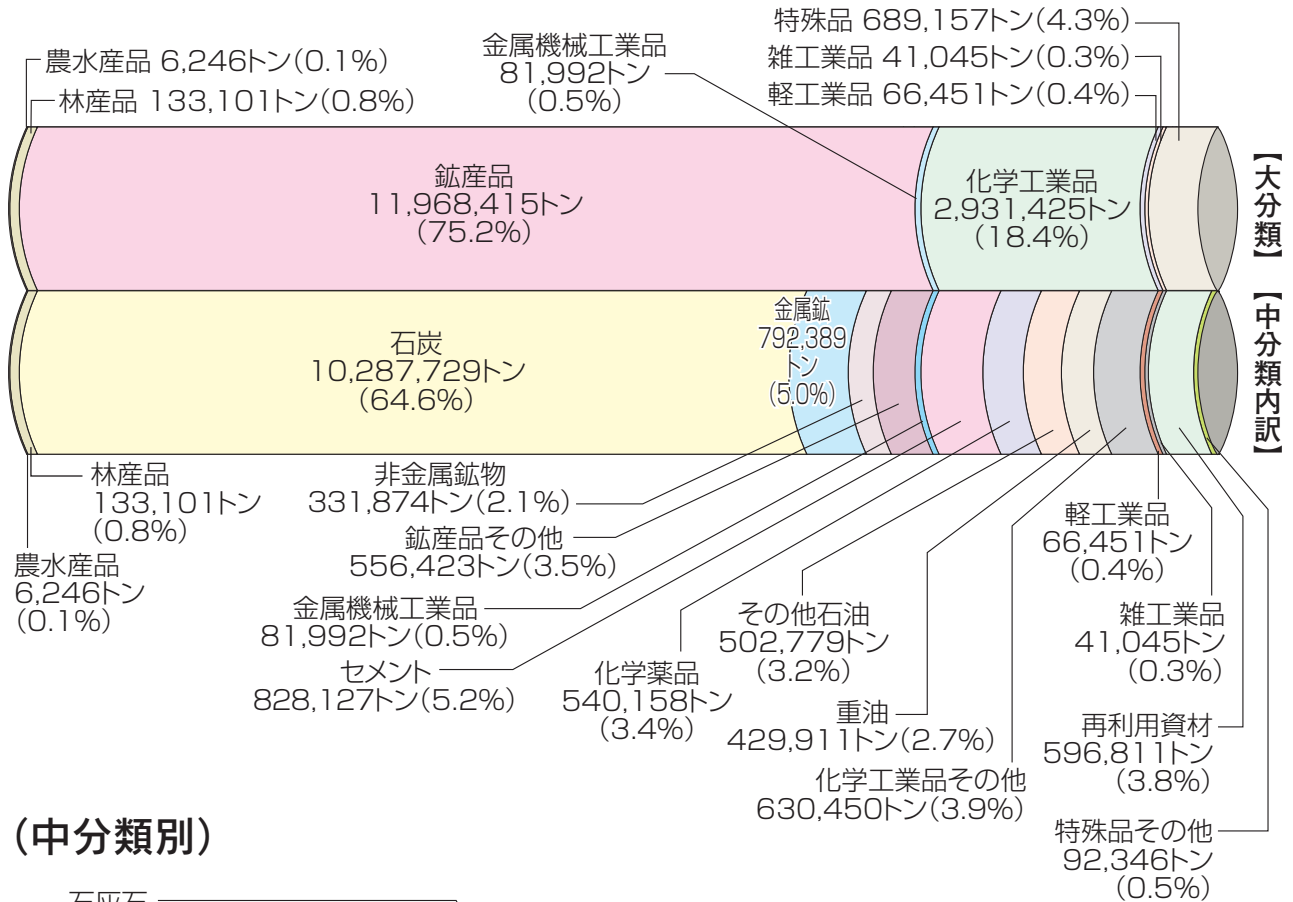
農水産品 6,246トン(0.1%)
林産品 133,101トン(0.8%)

金属機械工業品
81,992トン
(0.5%)

特殊品 689,157トン(4.3%)
雑工業品 41,045トン(0.3%)
軽工業品 66,451トン(0.4%)

鉱産品
11,968,415トン
(75.2%)

化学工業品
2,931,425トン
(18.4%)

【大分類】

【中分類内訳】

石炭
10,287,729トン
(64.6%)

金属鉱
792,389
トン
(5.0%)

林産品
133,101トン
(0.8%)

農水産品
6,246トン
(0.1%)

非金属鉱物
331,874トン(2.1%)

鉱産品その他
556,423トン(3.5%)

金属機械工業品
81,992トン(0.5%)

セメント
828,127トン(5.2%)

化学薬品
540,158トン
(3.4%)

その他石油
502,779トン
(3.2%)

重油
429,911トン(2.7%)

化学工業品その他
630,450トン(3.9%)

軽工業品
66,451トン
(0.4%)

雑工業品
41,045トン
(0.3%)

再利用資材
596,811トン
(3.8%)

特殊品その他
92,346トン
(0.5%)

(中分類別)

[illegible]